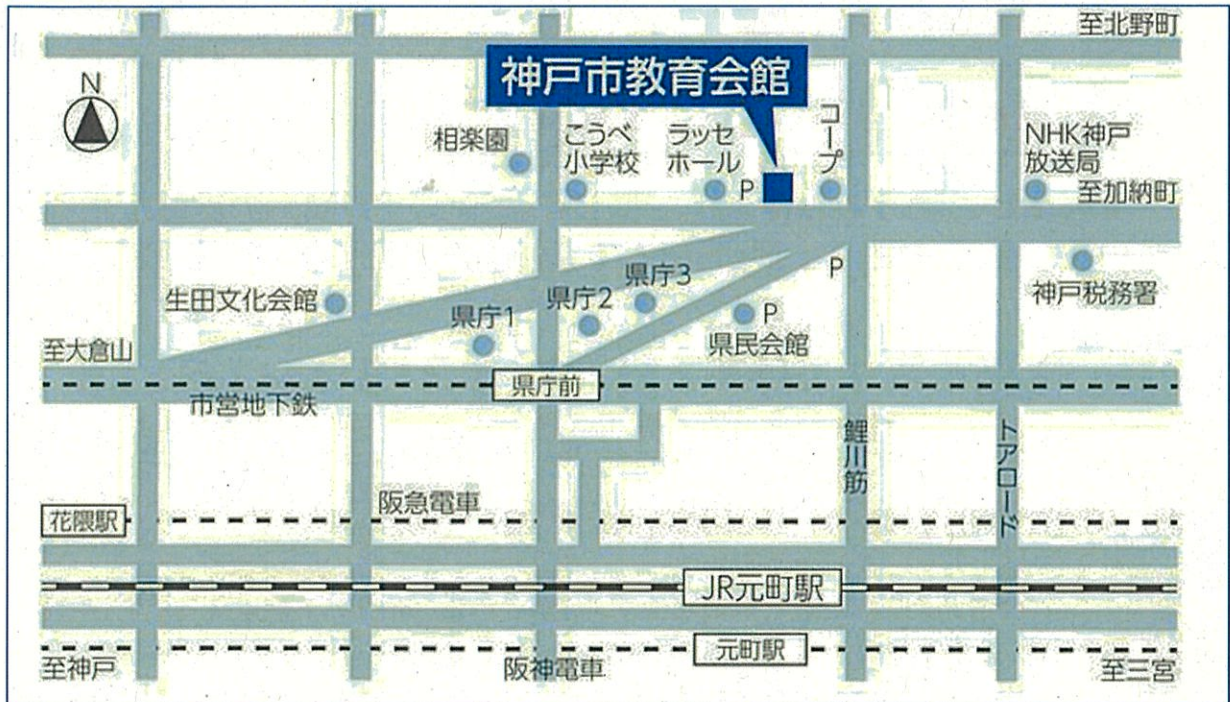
至北野町

N

神戸市教育会館

相楽園

こうべ小学校

ラッセホール

P

コープ

NHK神戸放送局

至加納町

P

県庁3

神戸税務署

生田文化会館

県庁2

P

県庁1

県民会館

至大倉山

県庁前

市営地下鉄

鯉川筋

トアロード

阪急電車

花隈駅

JR元町駅

至神戸

元町駅

阪神電車

至三宮